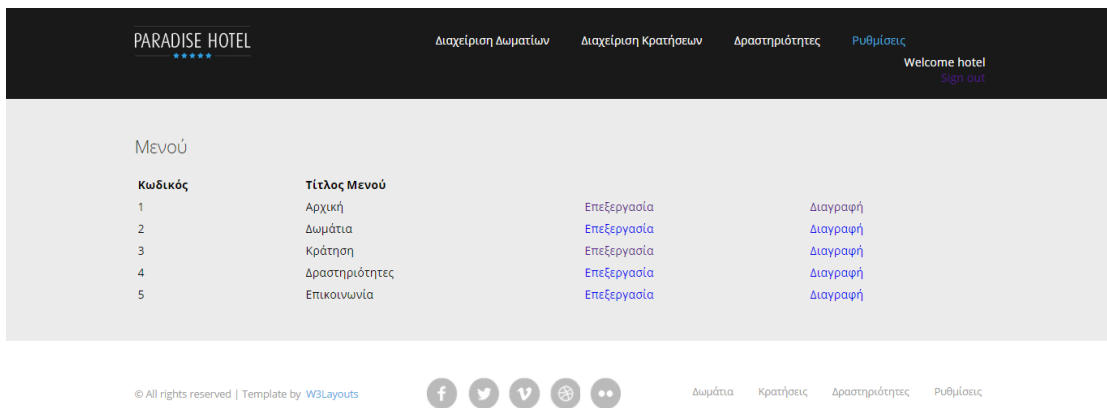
PARADISE HOTEL
★★★★★

Διαχείριση Δωματίων Διαχείριση Κρατήσεων Δραστηριότητες Ρυθμίσεις

Welcome hotel
Sign out

Μενού

| Κωδικός | Τίτλος Μενού | | |
|---|---|---|---|
| 1 | Αρχική | Επεξεργασία | Διαγραφή |
| 2 | Δωμάτια | Επεξεργασία | Διαγραφή |
| 3 | Κράτηση | Επεξεργασία | Διαγραφή |
| 4 | Δραστηριότητες | Επεξεργασία | Διαγραφή |
| 5 | Επικοινωνία | Επεξεργασία | Διαγραφή |

© All rights reserved | Template by W3Layouts

Δωμάτια Κρατήσεις Δραστηριότητες Ρυθμίσεις